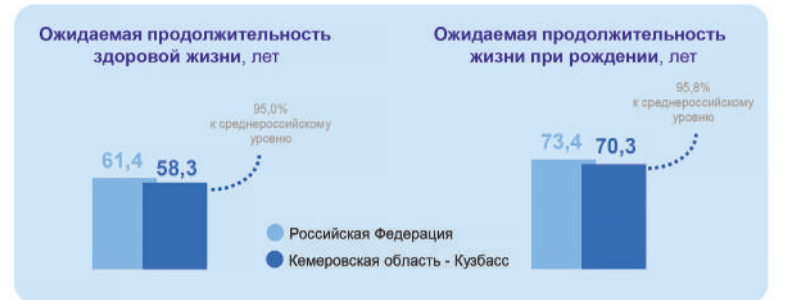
Ожидаемая продолжительность здоровой жизни, лет

61,4
58,3

95,0% к среднероссийскому уровню

Ожидаемая продолжительность жизни при рождении, лет

73,4
70,3

95,8% к среднероссийскому уровню

Российская Федерация
Кемеровская область - Кузбасс